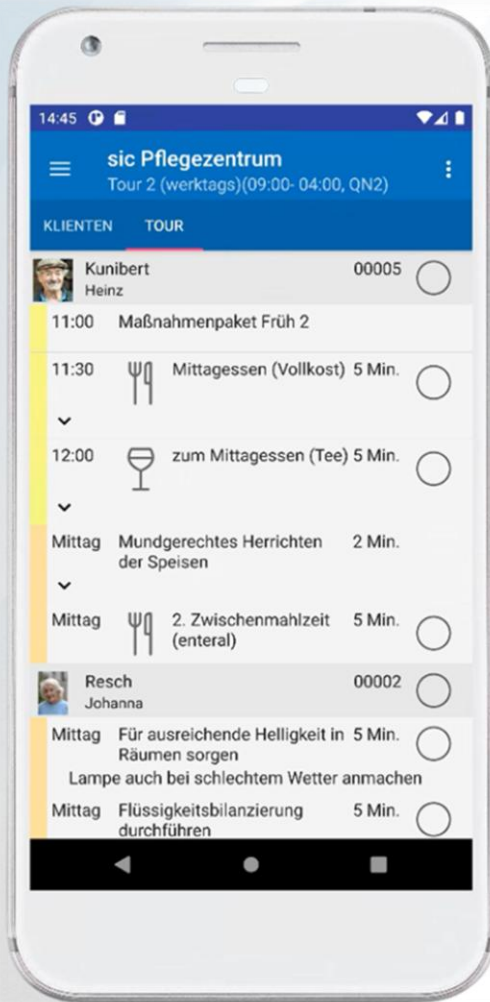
14:45

sic Pflegezentrum
Tour 2 (werktags)(09:00- 04:00, QN2)

KLIENTEN TOUR

Kunibert
Heinz
00005

11:00 Maßnahmenpaket Früh 2

11:30 Mittagessen (Vollkost) 5 Min.

12:00 zum Mittagessen (Tee) 5 Min.

Mittag Mundgerechtes Herrichten der Speisen 2 Min.

Mittag 2. Zwischenmahlzeit (enteral) 5 Min.

Resch
Johanna
00002

Mittag Für ausreichende Helligkeit in Räumen sorgen 5 Min.
Lampe auch bei schlechtem Wetter anmachen

Mittag Flüssigkeitsbilanzierung durchführen 5 Min.